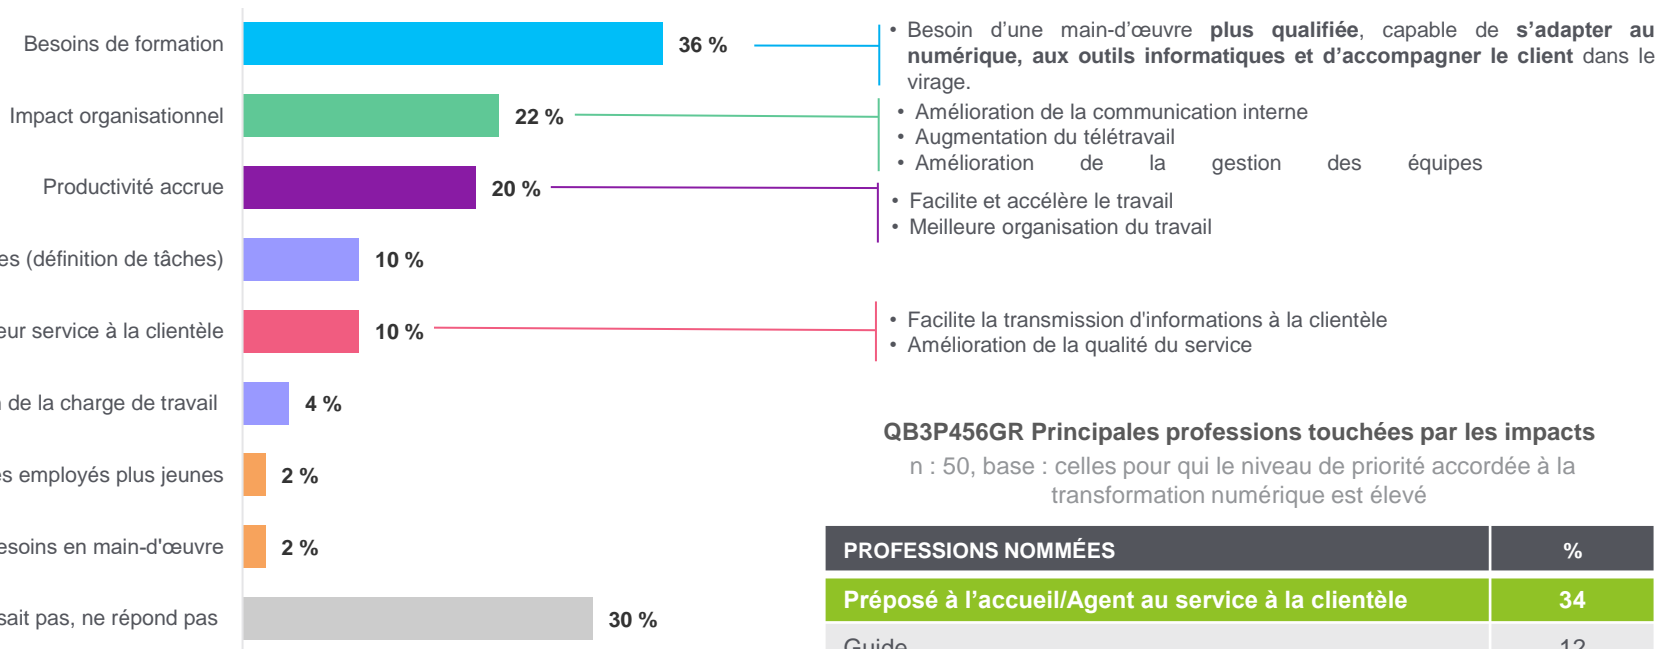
Besoins de formation
36 %
Impact organisationnel
22 %
Productivité accrue
20 %
es (définition de tâches)
10 %
eur service à la clientèle
10 %
de la charge de travail
4 %
s employés plus jeunes
2 %
esoins en main-d'œuvre
2 %
sait pas, ne répond pas
30 %

• Besoin d'une main-d'œuvre **plus qualifiée**, capable de **s'adapter au numérique, aux outils informatiques et d'accompagner le client** dans le virage.

• Amélioration de la communication interne
• Augmentation du télétravail
• Amélioration de la gestion des équipes

• Facilite et accélère le travail
• Meilleure organisation du travail

• Facilite la transmission d'informations à la clientèle
• Amélioration de la qualité du service

**QB3P456GR Principales professions touchées par les impacts**
n : 50, base : celles pour qui le niveau de priorité accordée à la transformation numérique est élevé

| PROFESSIONS NOMMÉES | % |
|---|---|
| Préposé à l'accueil/Agent au service à la clientèle | 34 |
| Guide | 12 |